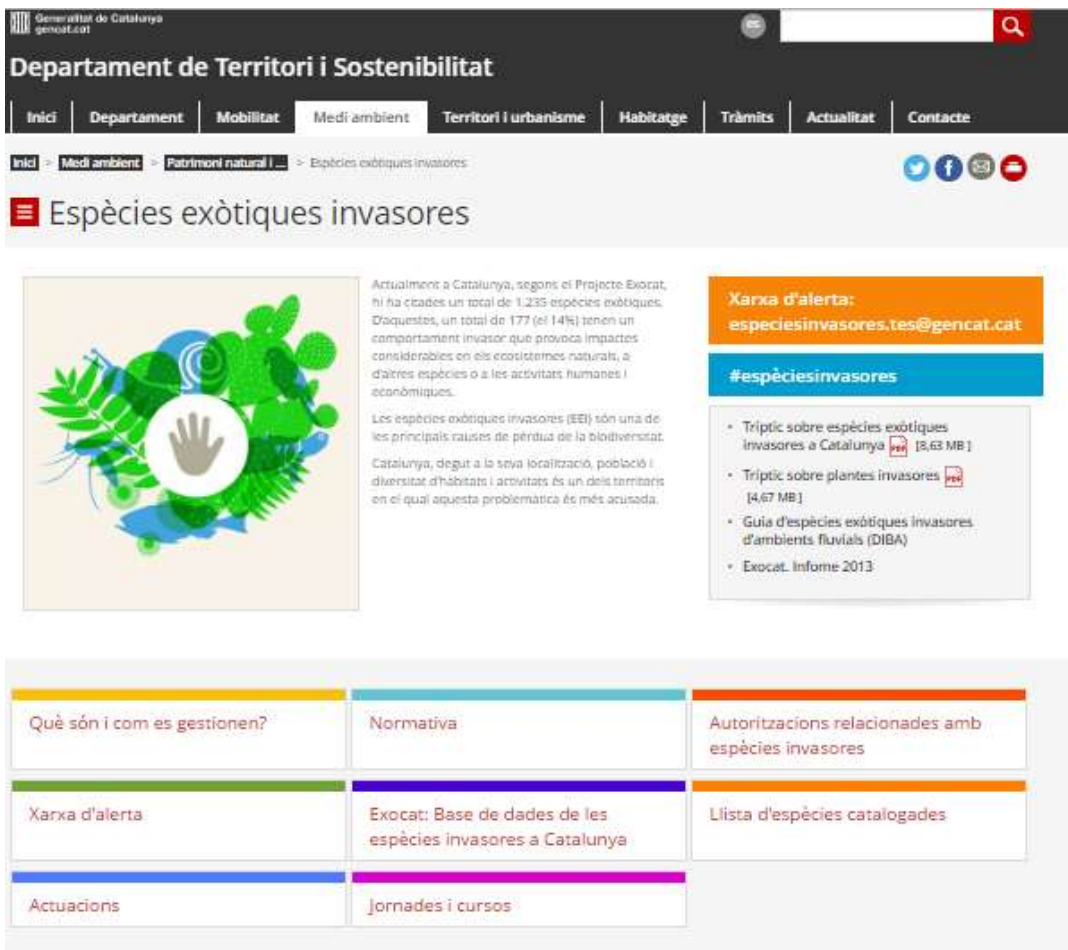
Generalitat de Catalunya
gencat.cat

es

Departament de Territori i Sostenibilitat

Inici | Departament | Mobilitat | Medi ambient | Territori i urbanisme | Habitatge | Tràmits | Actualitat | Contacte

Inici > Medi ambient > Patrimoni natural i ... > Espècies exòtiques invasores

Espècies exòtiques invasores

Actualment a Catalunya, segons el Projecte Exocat, hi ha citades un total de 1.235 espècies exòtiques. D'aquestes, un total de 177 (el 14%) tenen un comportament invasor que provoca impactes considerables en els ecosistemes naturals, a d'altres espècies o a les activitats humanes i econòmiques.

Les espècies exòtiques invasores (EEI) són una de les principals causes de pèrdua de la biodiversitat.

Catalunya, degut a la seva localització, població i diversitat d'hàbitats i activitats és un dels territoris en el qual aquesta problemàtica és més acusada.

Xarxa d'alerta: especiesinvasores.tes@gencat.cat

#espèciesinvasores

- Tríptic sobre espècies exòtiques invasores a Catalunya PDF [8,63 MB]
- Tríptic sobre plantes invasores PDF [4,67 MB]
- Guia d'espècies exòtiques invasores d'ambients fluvials (DIBA)
- Exocat. Informe 2013

Què són i com es gestionen?

Normativa

Autoritzacions relacionades amb espècies invasores

Xarxa d'alerta

Exocat: Base de dades de les espècies invasores a Catalunya

Llista d'espècies catalogades

Actuacions

Jornades i cursos